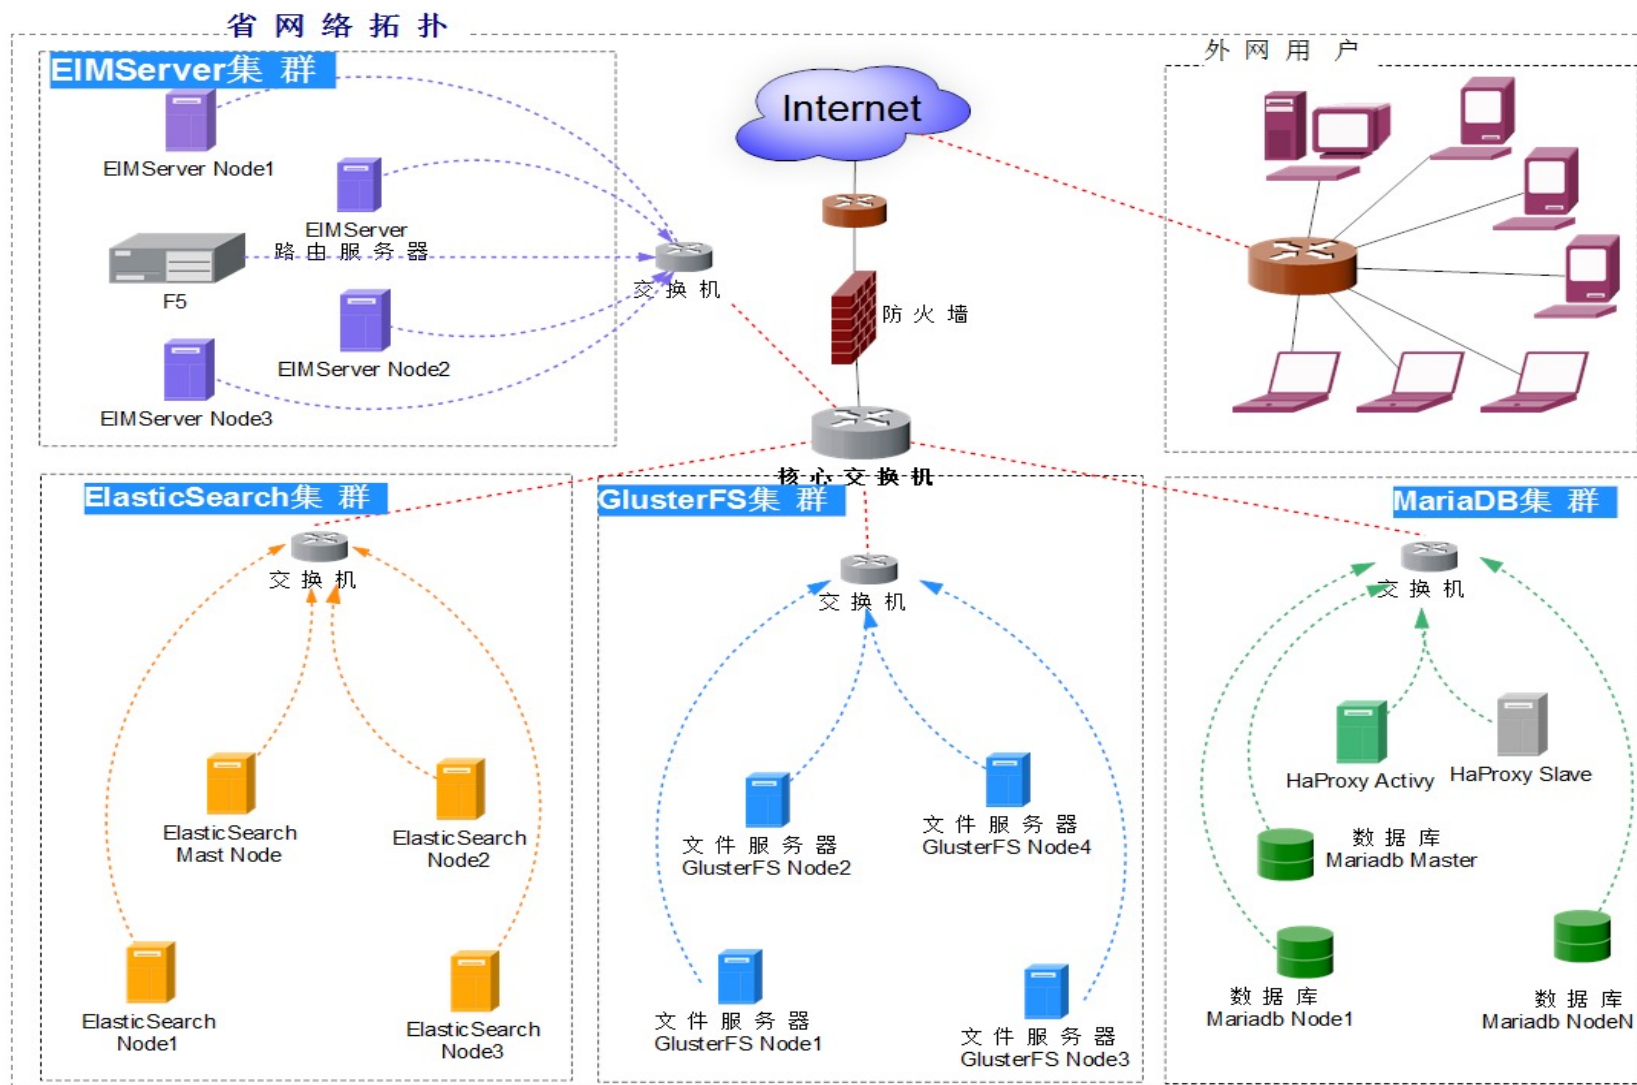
省网络拓扑

EIMServer集群

EIMServer Node1

EIMServer 路由服务器

F5

EIMServer Node2

EIMServer Node3

交换机

Internet

防火墙

核心交换机

外网用户

ElasticSearch集群

交换机

ElasticSearch Mast Node

ElasticSearch Node2

ElasticSearch Node1

ElasticSearch Node3

GlusterFS集群

交换机

文件服务器 GlusterFS Node2

文件服务器 GlusterFS Node4

文件服务器 GlusterFS Node1

文件服务器 GlusterFS Node3

MariaDB集群

交换机

HaProxy Activy

HaProxy Slave

数据库 Mariadb Master

数据库 Mariadb Node1

数据库 Mariadb NodeN